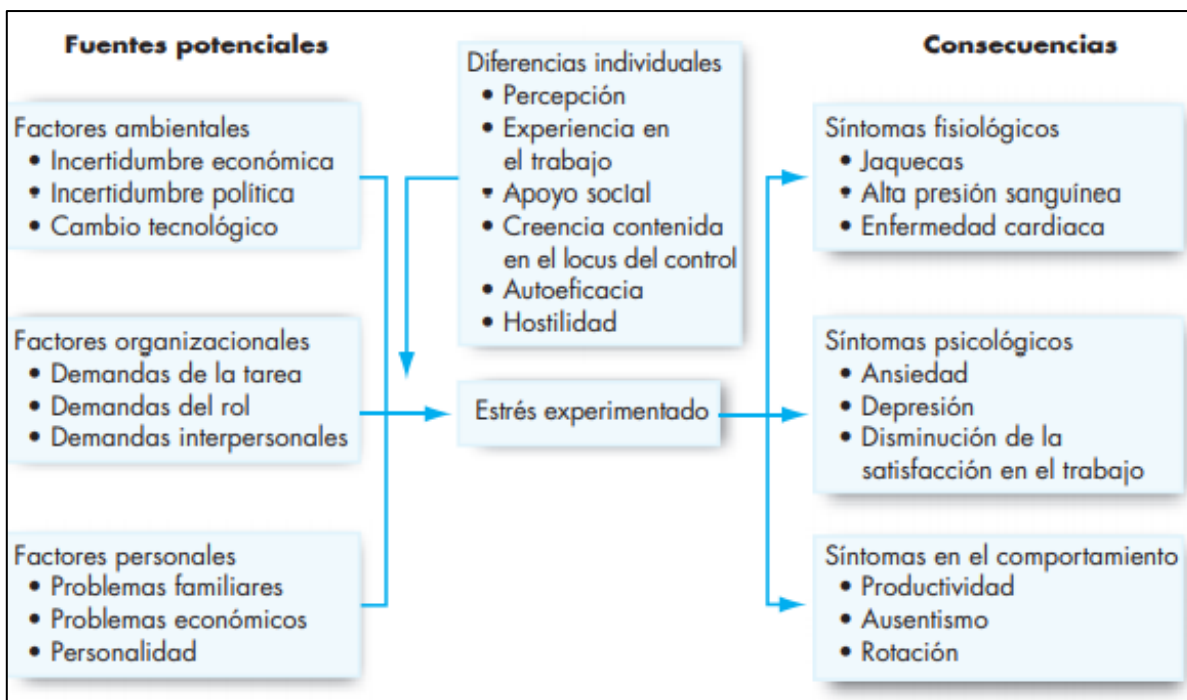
Fuentes potenciales

Factores ambientales
• Incertidumbre económica
• Incertidumbre política
• Cambio tecnológico

Factores organizacionales
• Demandas de la tarea
• Demandas del rol
• Demandas interpersonales

Factores personales
• Problemas familiares
• Problemas económicos
• Personalidad

Diferencias individuales
• Percepción
• Experiencia en el trabajo
• Apoyo social
• Creencia contenida en el locus del control
• Autoeficacia
• Hostilidad

Estrés experimentado

Consecuencias

Síntomas fisiológicos
• Jaquecas
• Alta presión sanguínea
• Enfermedad cardiaca

Síntomas psicológicos
• Ansiedad
• Depresión
• Disminución de la satisfacción en el trabajo

Síntomas en el comportamiento
• Productividad
• Ausentismo
• Rotación